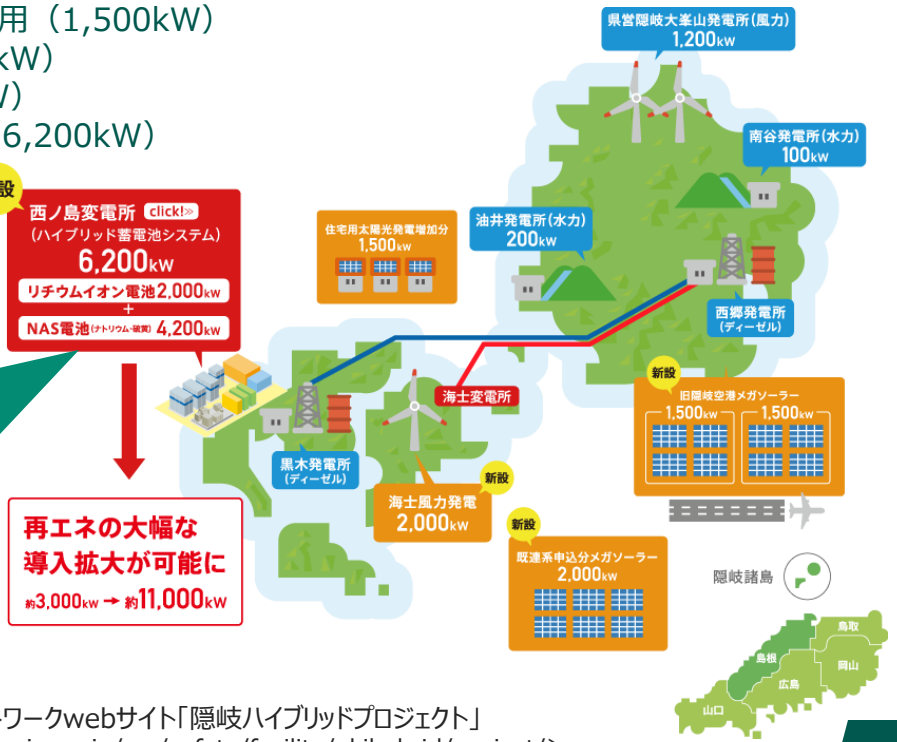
用（1,500kW）
kW）
W）
6,200kW）

新設
西ノ島変電所 click!»
（ハイブリッド蓄電池システム）
6,200kW
リチウムイオン電池2,000kW
+
NAS電池(ナトリウム・硫黄) 4,200kW

再エネの大幅な
導入拡大が可能に
約3,000kW → 約11,000kW

県営隠岐大峯山発電所(風力)
1,200kW

南谷発電所(水力)
100kW

住宅用太陽光発電増加分
1,500kW

油井発電所(水力)
200kW

西郷発電所
(ディーゼル)

海士変電所

新設
旧隠岐空港メガソーラー
1,500kW 1,500kW

黒木発電所
(ディーゼル)

新設
海士風力発電
2,000kW

新設
既連系申込分メガソーラー
2,000kW

隠岐諸島

鳥取
島根
岡山
広島
山口

ワークwebサイト「隠岐ハイブリッドプロジェクト」